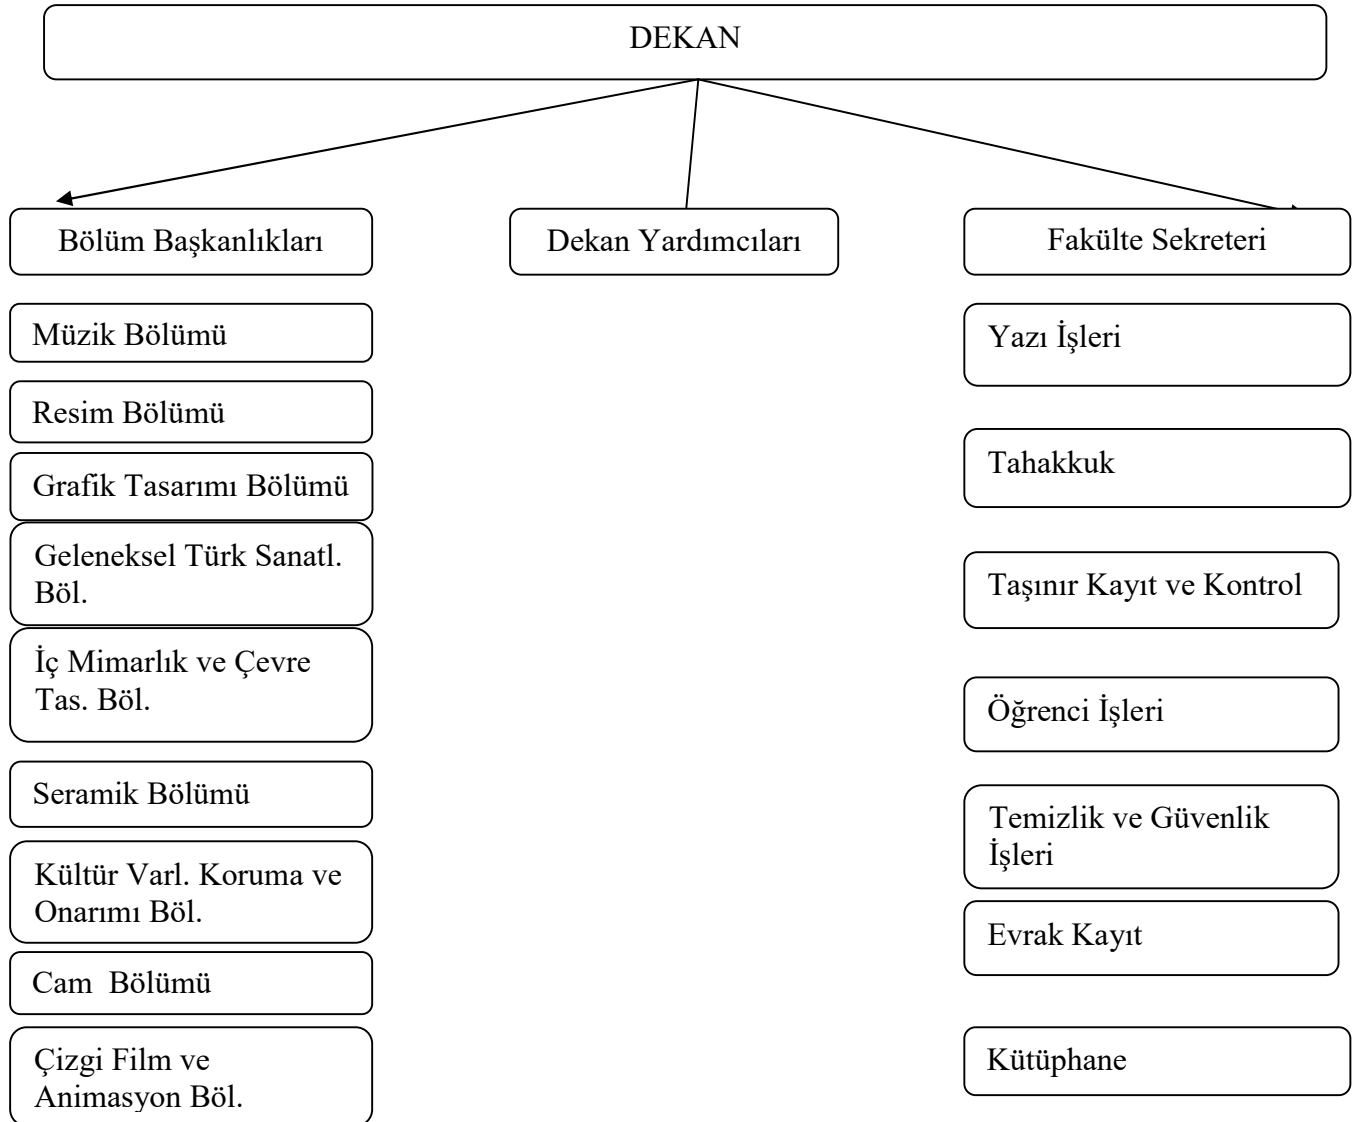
DEKAN

Bölüm Başkanlıkları

Dekan Yardımcıları

Fakülte Sekreteri

Müzik Bölümü

Resim Bölümü

Grafik Tasarımı Bölümü

Geleneksel Türk Sanatl. Böl.

İç Mimarlık ve Çevre Tas. Böl.

Seramik Bölümü

Kültür Varl. Koruma ve Onarımı Böl.

Cam Bölümü

Çizgi Film ve Animasyon Böl.

Yazı İşleri

Tahakkuk

Taşınır Kayıt ve Kontrol

Öğrenci İşleri

Temizlik ve Güvenlik İşleri

Evrak Kayıt

Kütüphane